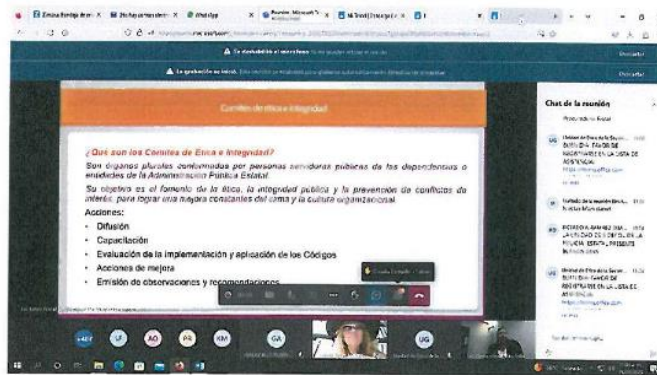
¿Qué son los Comités de Ética e Integridad?

Son órganos plurales conformados por personas servidoras públicas de las dependencias o entidades de la Administración Pública Estatal.

Su objetivo es el fomento de la ética, la integridad pública y la prevención de conflictos de interés, para lograr una mejora constante del clima y la cultura organizacional.

Acciones:

- Difusión
- Capacitación
- Evaluación de la implementación y aplicación de los Códigos
- Acciones de mejora
- Emisión de observaciones y recomendaciones

Comités de ética e Integridad

Chat de la reunión

WhatsApp

Descartar

Descartar

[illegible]